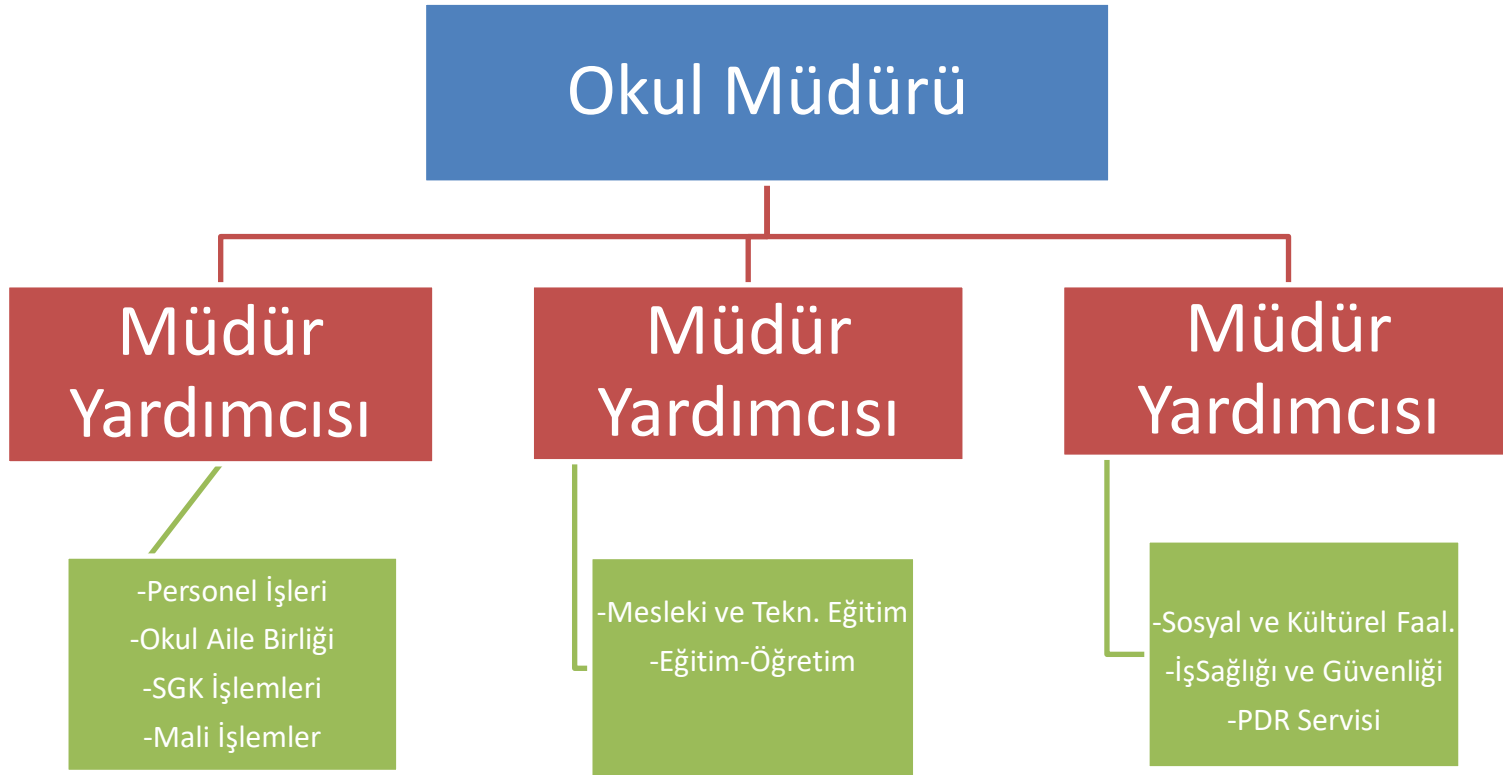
Okul Müdürü

Müdür Yardımcısı

Müdür Yardımcısı

Müdür Yardımcısı

-Personel İşleri
-Okul Aile Birliği
-SGK İşlemleri
-Mali İşlemler

-Mesleki ve Tekn. Eğitim
-Eğitim-Öğretim

-Sosyal ve Kültürel Faal.
-İşSağlığı ve Güvenliği
-PDR Servisi